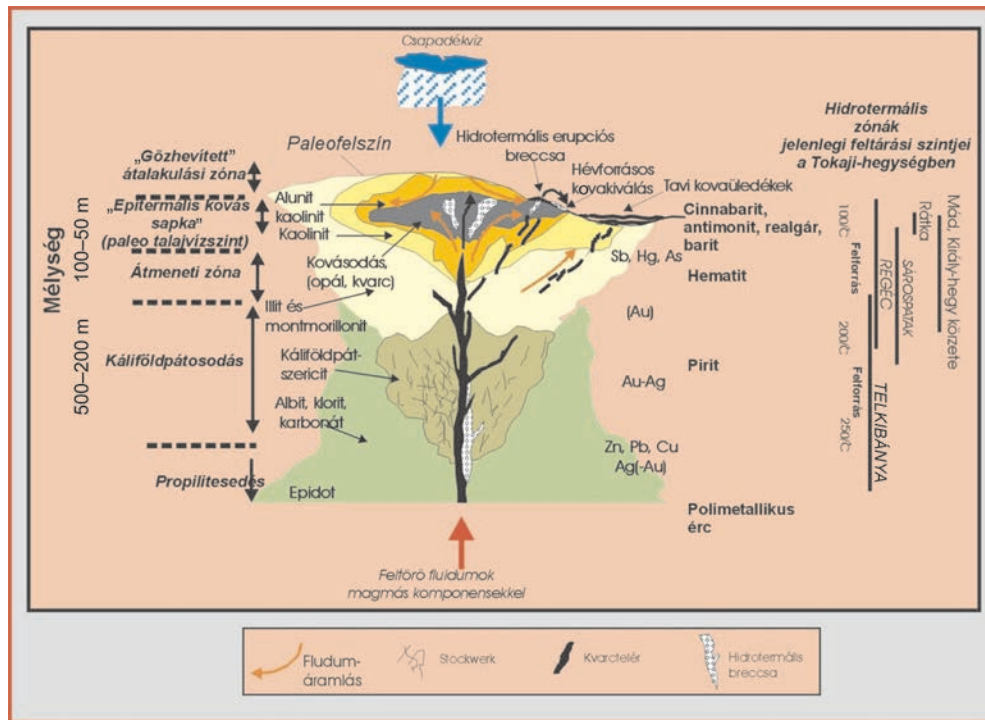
Csapadékvíz

Paleofelszín

Hidrotermális erupciós breccsa

Hévforrásos kovakiválás

Tavi kovaüledékek

Hidrotermális zónák jelenlegi feltárási szintjei a Tokaji-hegységben

„Gőzhevített" átalakulási zóna

„Epitermális kovás sapka" (paleo talajvízszint)

Átmeneti zóna

Kálifoldpátosodás

Propilitesedés

Mélység

100–50 m

500–200 m

Alunit kaolinit

Kaolinit

Kovásodás, (opál, kvarc)

Illit és montmorillonit

Káliföldpát-szericit

Albit, klorit, karbonát

Epidot

Cinnabarit, antimonit, realgár, barit

Sb, Hg, As

Hematit

(Au)

Pirit

Au-Ag

Zn, Pb, Cu Ag(-Au)

Polimetallikus érc

100°C

Felforrás

200°C

Felforrás

250°C

RÉGEC

SÁROSPATAK

TELKIBÁNYA

Rátka

Mád, Király-hegy közete

Feltörő fluidumok magmás komponensekkel

Fludum-áramlás

Stockwerk

Kvarctelér

Hidrotermális breccsa